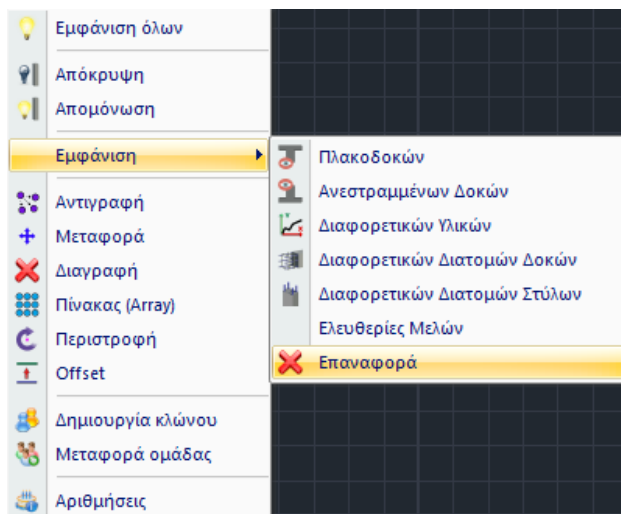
Εμφάνιση όλων

Απόκρυψη

Απομόνωση

Εμφάνιση

Αντιγραφή

Μεταφορά

Διαγραφή

Πίνακας (Array)

Περιστροφή

Offset

Δημιουργία κλώνου

Μεταφορά ομάδας

Αριθμήσεις

Πλακοδοκών

Ανεστραμμένων Δοκών

Διαφορετικών Υλικών

Διαφορετικών Διατομών Δοκών

Διαφορετικών Διατομών Στύλων

Ελευθερίες Μελών

Επαναφορά